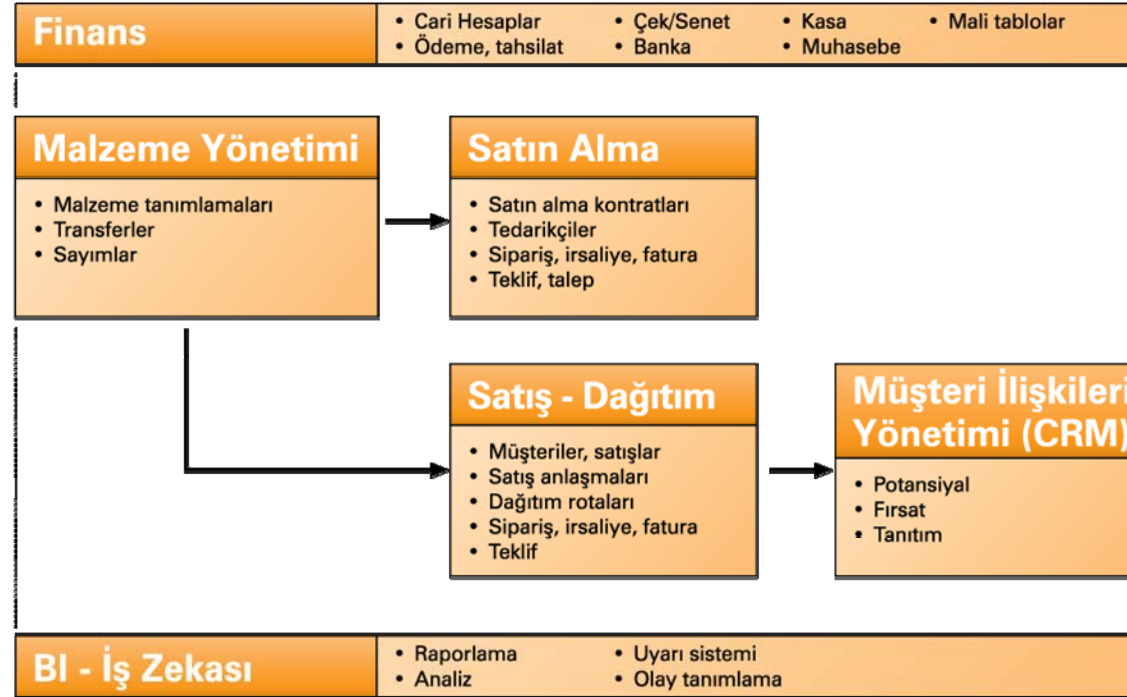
Finans
• Cari Hesaplar
• Ödeme, tahsilat
• Çek/Senet
• Banka
• Kasa
• Muhasebe
• Mali tablolar

Malzeme Yönetimi
• Malzeme tanımlamaları
• Transferler
• Sayımlar

Satın Alma
• Satın alma kontratları
• Tedarikçiler
• Sipariş, irsaliye, fatura
• Teklif, talep

Satış - Dağıtım
• Müşteriler, satışlar
• Satış anlaşmaları
• Dağıtım rotaları
• Sipariş, irsaliye, fatura
• Teklif

Müşteri İlişkileri Yönetimi (CRM)
• Potansiyal
• Fırsat
• Tanıtım

BI - İş Zekası
• Raporlama
• Analiz
• Uyarı sistemi
• Olay tanımlama